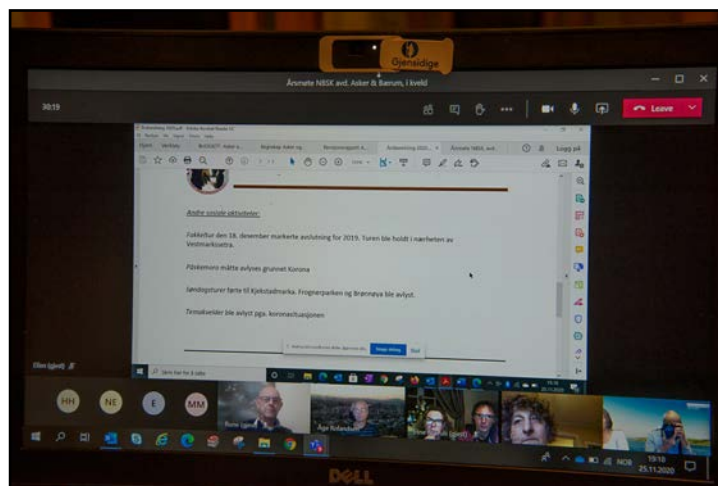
Gjensidige

Årsmøte NBSK avd. Asker & Bærum, i kveld

30:19

Leave

Åpne Verktøy

Logg på

Andre sosiale aktiviteter:

Fakkeltur den 18. desember markerte avslutning for 2019. Turen ble holdt i nærheten av Vestmarksetra.

Påskemoro måtte avlyses grunnet Korona

Søndagsturer førte til Kjekstadmarka. Frognerparken og Brønnøya ble avlyst.

Temakvelder ble avlyst pga. koronasituasjonen

Skriv her for å søke

HH

NE

E

MM

Åge Rofanda

DELL

NOB

19:10
25.11.2020